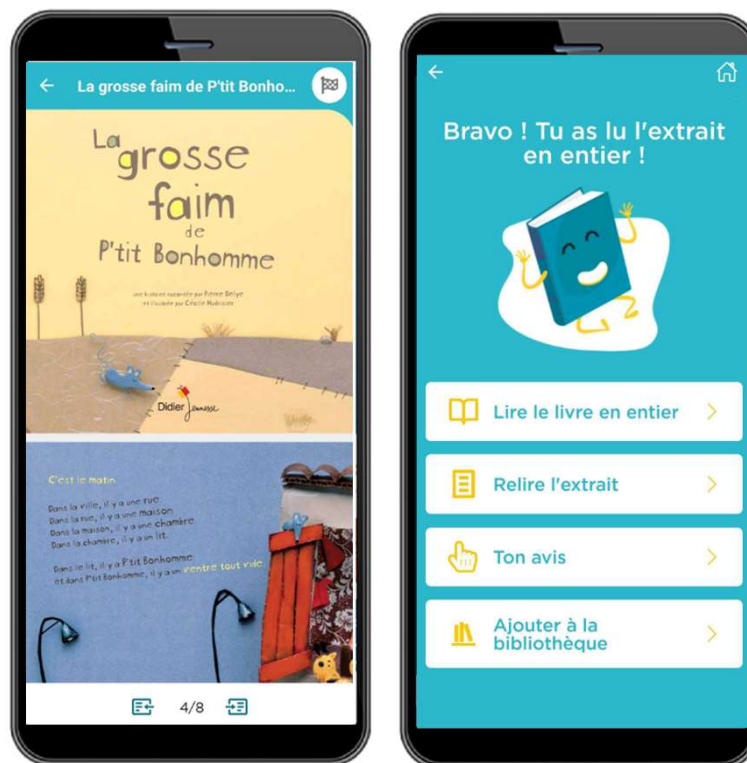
La grosse faim de P'tit Bonho...

La grosse faim de P'tit Bonhomme

une histoire racontée par Pierre Delye et illustrée par Cécile Hudrisier

Didier Jeunesse

C'est le matin.

Dans la ville, il y a une rue.
Dans la rue, il y a une maison.
Dans la maison, il y a une chambre.
Dans la chambre, il y a un lit.

Dans le lit, il y a P'tit Bonhomme
et dans P'tit Bonhomme, il y a un ventre tout vide.

4/8

Bravo ! Tu as lu l'extrait en entier !

Lire le livre en entier

Relire l'extrait

Ton avis

Ajouter à la bibliothèque